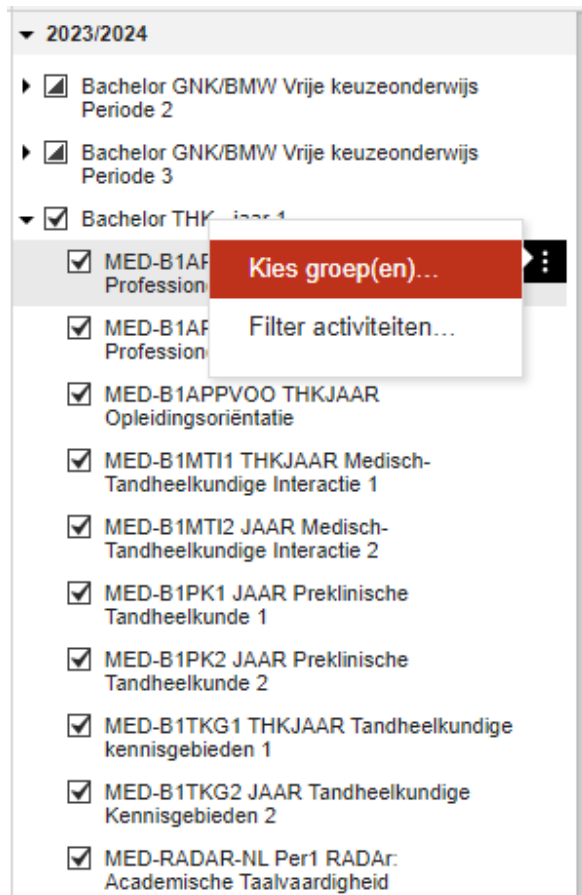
2023/2024

Bachelor GNK/BMW Vrije keuzeonderwijs Periode 2

Bachelor GNK/BMW Vrije keuzeonderwijs Periode 3

Bachelor THK - jaar 1

MED-B1AP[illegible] Professiona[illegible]

Kies groep(en)...

Filter activiteiten...

MED-B1AP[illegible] Professiona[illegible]

MED-B1APPVOO THKJAAR Opleidingsoriëntatie

MED-B1MTI1 THKJAAR Medisch-Tandheelkundige Interactie 1

MED-B1MTI2 JAAR Medisch-Tandheelkundige Interactie 2

MED-B1PK1 JAAR Preklinische Tandheelkunde 1

MED-B1PK2 JAAR Preklinische Tandheelkunde 2

MED-B1TKG1 THKJAAR Tandheelkundige kennisgebieden 1

MED-B1TKG2 JAAR Tandheelkundige Kennisgebieden 2

MED-RADAR-NL Per1 RADAr: Academische Taalvaardigheid